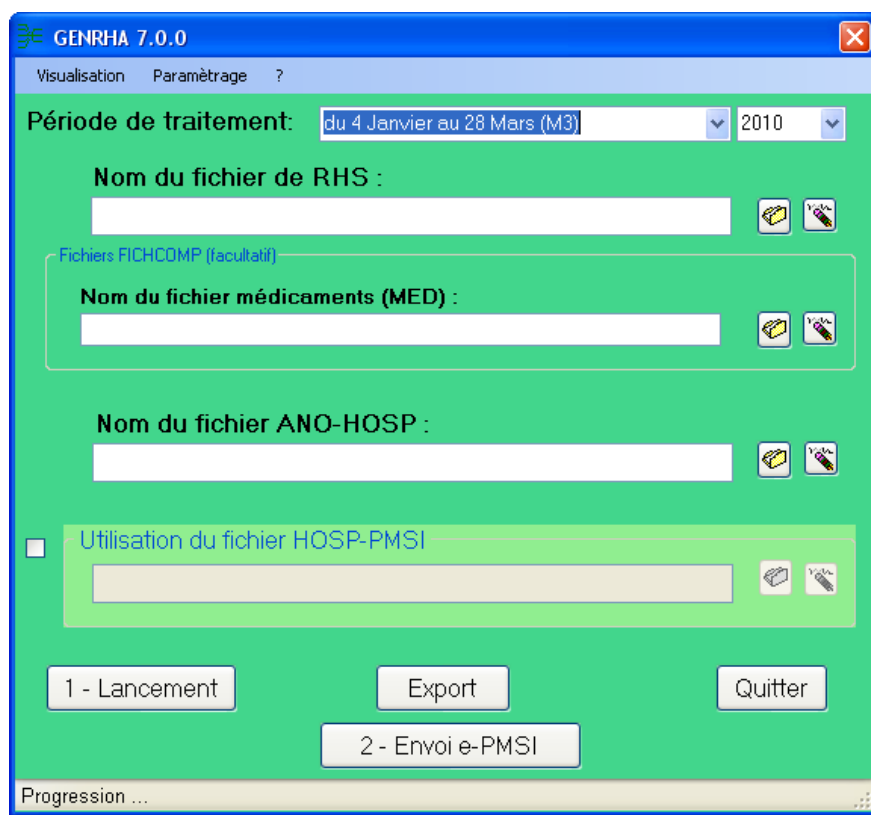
GENRHA 7.0.0

Visualisation Paramètrage ?

Période de traitement: du 4 Janvier au 28 Mars (M3) 2010

Nom du fichier de RHS :

Fichiers FICHCOMP (facultatif)

Nom du fichier médicaments (MED) :

Nom du fichier ANO-HOSP :

Utilisation du fichier HOSP-PMSI

1 - Lancement

Export

Quitter

2 - Envoi e-PMSI

Progression ...